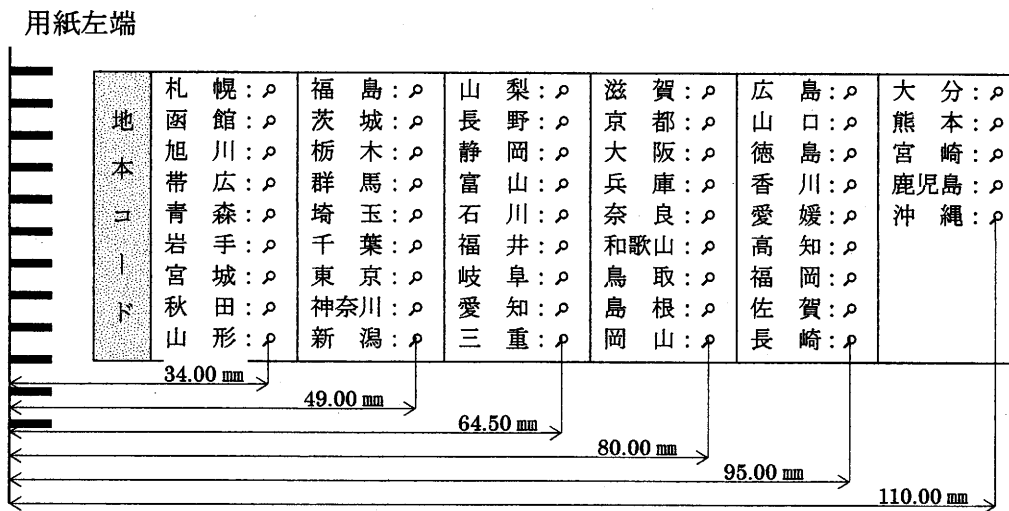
用紙左端

| 地本コード | 札幌：ρ<br>函館：ρ<br>旭川：ρ<br>帯広：ρ<br>青森：ρ<br>岩手：ρ<br>宮城：ρ<br>秋田：ρ<br>山形：ρ | 福島：ρ<br>茨城：ρ<br>栃木：ρ<br>群馬：ρ<br>埼玉：ρ<br>千葉：ρ<br>東京：ρ<br>神奈川：ρ<br>新潟：ρ | 山梨：ρ<br>長野：ρ<br>静岡：ρ<br>富山：ρ<br>石川：ρ<br>福井：ρ<br>岐阜：ρ<br>愛知：ρ<br>三重：ρ | 滋賀：ρ<br>京都：ρ<br>大阪：ρ<br>兵庫：ρ<br>奈良：ρ<br>和歌山：ρ<br>鳥取：ρ<br>島根：ρ<br>岡山：ρ | 広島：ρ<br>山口：ρ<br>徳島：ρ<br>香川：ρ<br>愛媛：ρ<br>高知：ρ<br>福岡：ρ<br>佐賀：ρ<br>長崎：ρ | 大分：ρ<br>熊本：ρ<br>宮崎：ρ<br>鹿児島：ρ<br>沖縄：ρ |
|---|---|---|---|---|---|---|

34.00 mm
49.00 mm
64.50 mm
80.00 mm
95.00 mm
110.00 mm